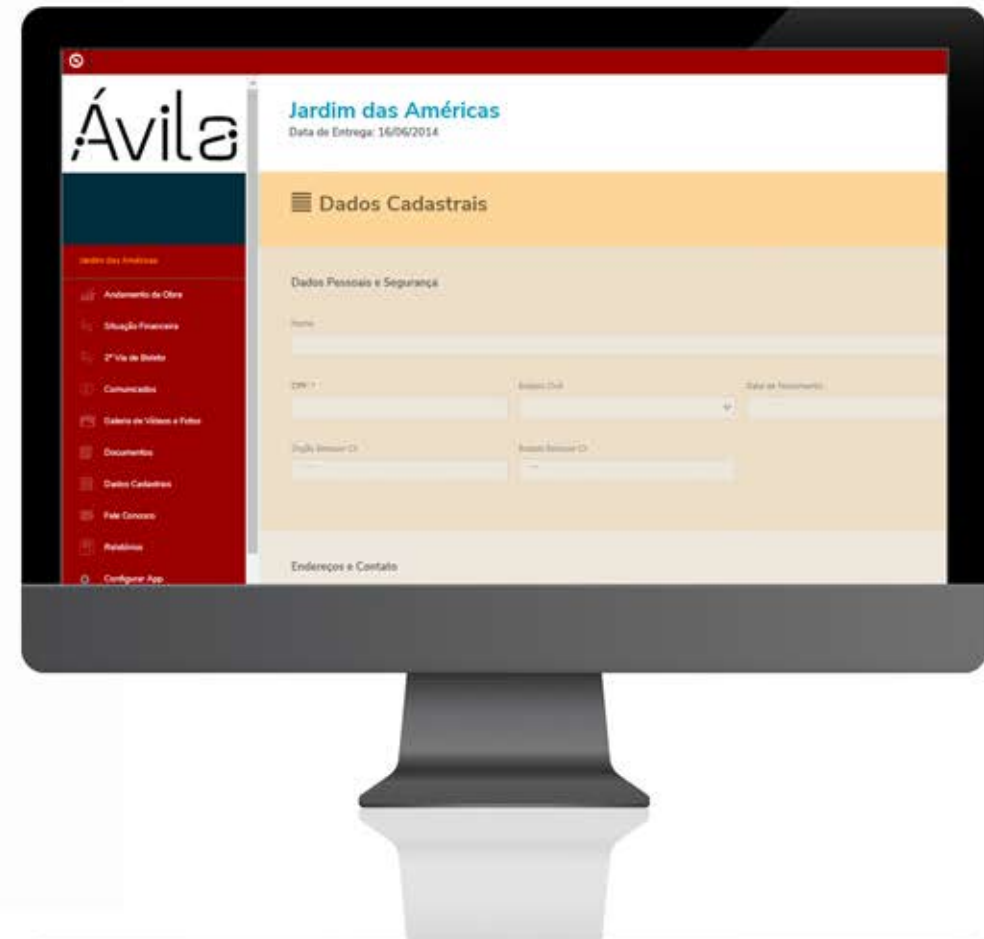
Ávila

Jardim das Américas
Data de Entrega: 16/06/2014

Jardim das Américas
Andamento da Obra
Situação Financeira
2ª Via de Boleto
Comunicados
Galeria de Vídeos e Fotos
Documentos
Dados Cadastrais
Fale Conosco
Relatórios
Configurar App

Dados Cadastrais

Dados Pessoais e Segurança

Nome

CPF *

Estado Civil

Data de Nascimento

Órgão Emissor CI

Estado Emissor CI

Endereços e Contato